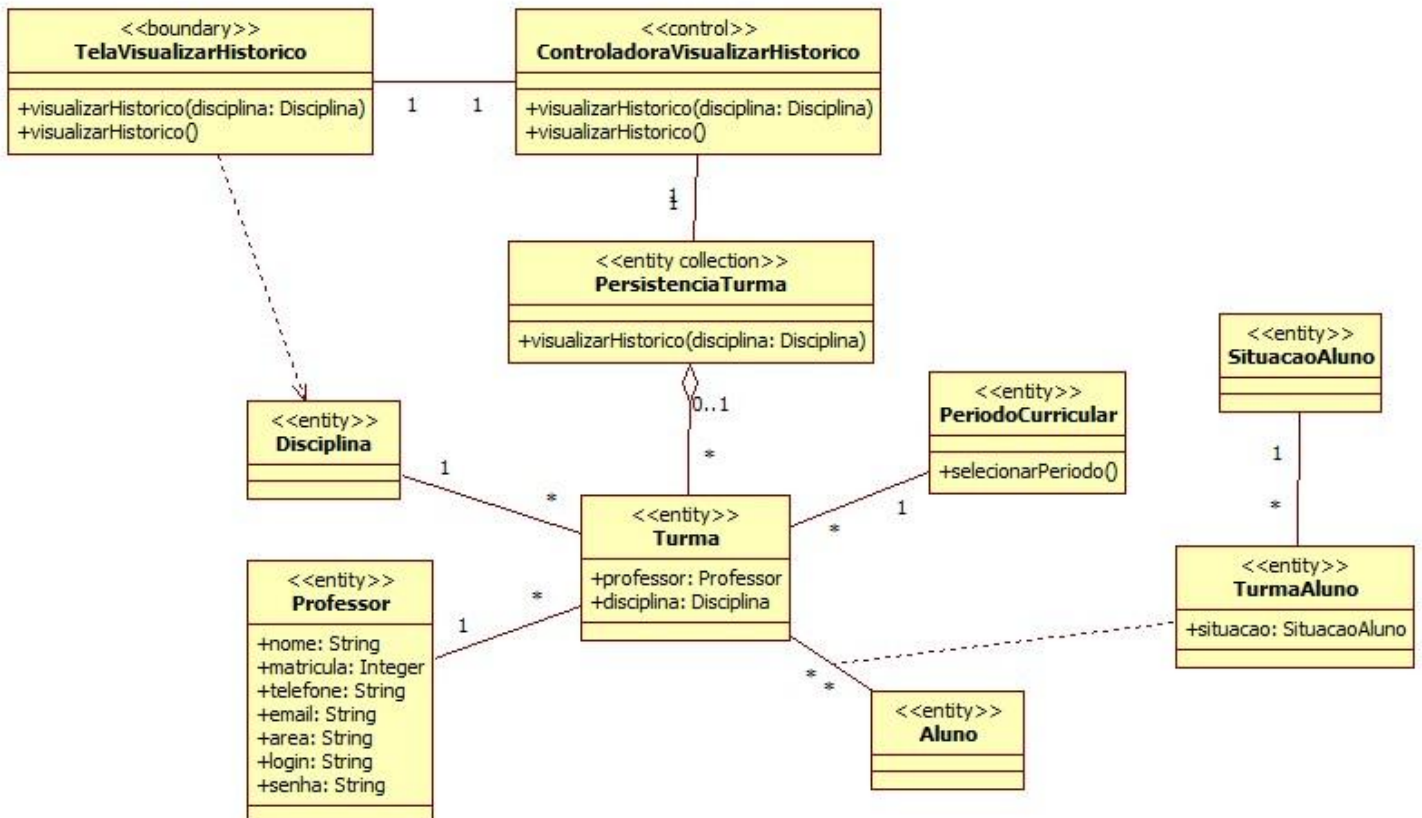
<<boundary>>
TelaVisualizarHistorico
+visualizarHistorico(disciplina: Disciplina)
+visualizarHistorico()

1 1

<<control>>
ControladoraVisualizarHistorico
+visualizarHistorico(disciplina: Disciplina)
+visualizarHistorico()

1
1

<<entity collection>>
PersistenciaTurma
+visualizarHistorico(disciplina: Disciplina)

0..1
*

<<entity>>
SituacaoAluno

1
*

<<entity>>
Disciplina

1
*

<<entity>>
PeriodoCurricular
+selecionarPeriodo()

*
1

<<entity>>
Turma
+professor: Professor
+disciplina: Disciplina

<<entity>>
TurmaAluno
+situacao: SituacaoAluno

<<entity>>
Professor
+nome: String
+matricula: Integer
+telefone: String
+email: String
+area: String
+login: String
+senha: String

1
*

* *

<<entity>>
Aluno